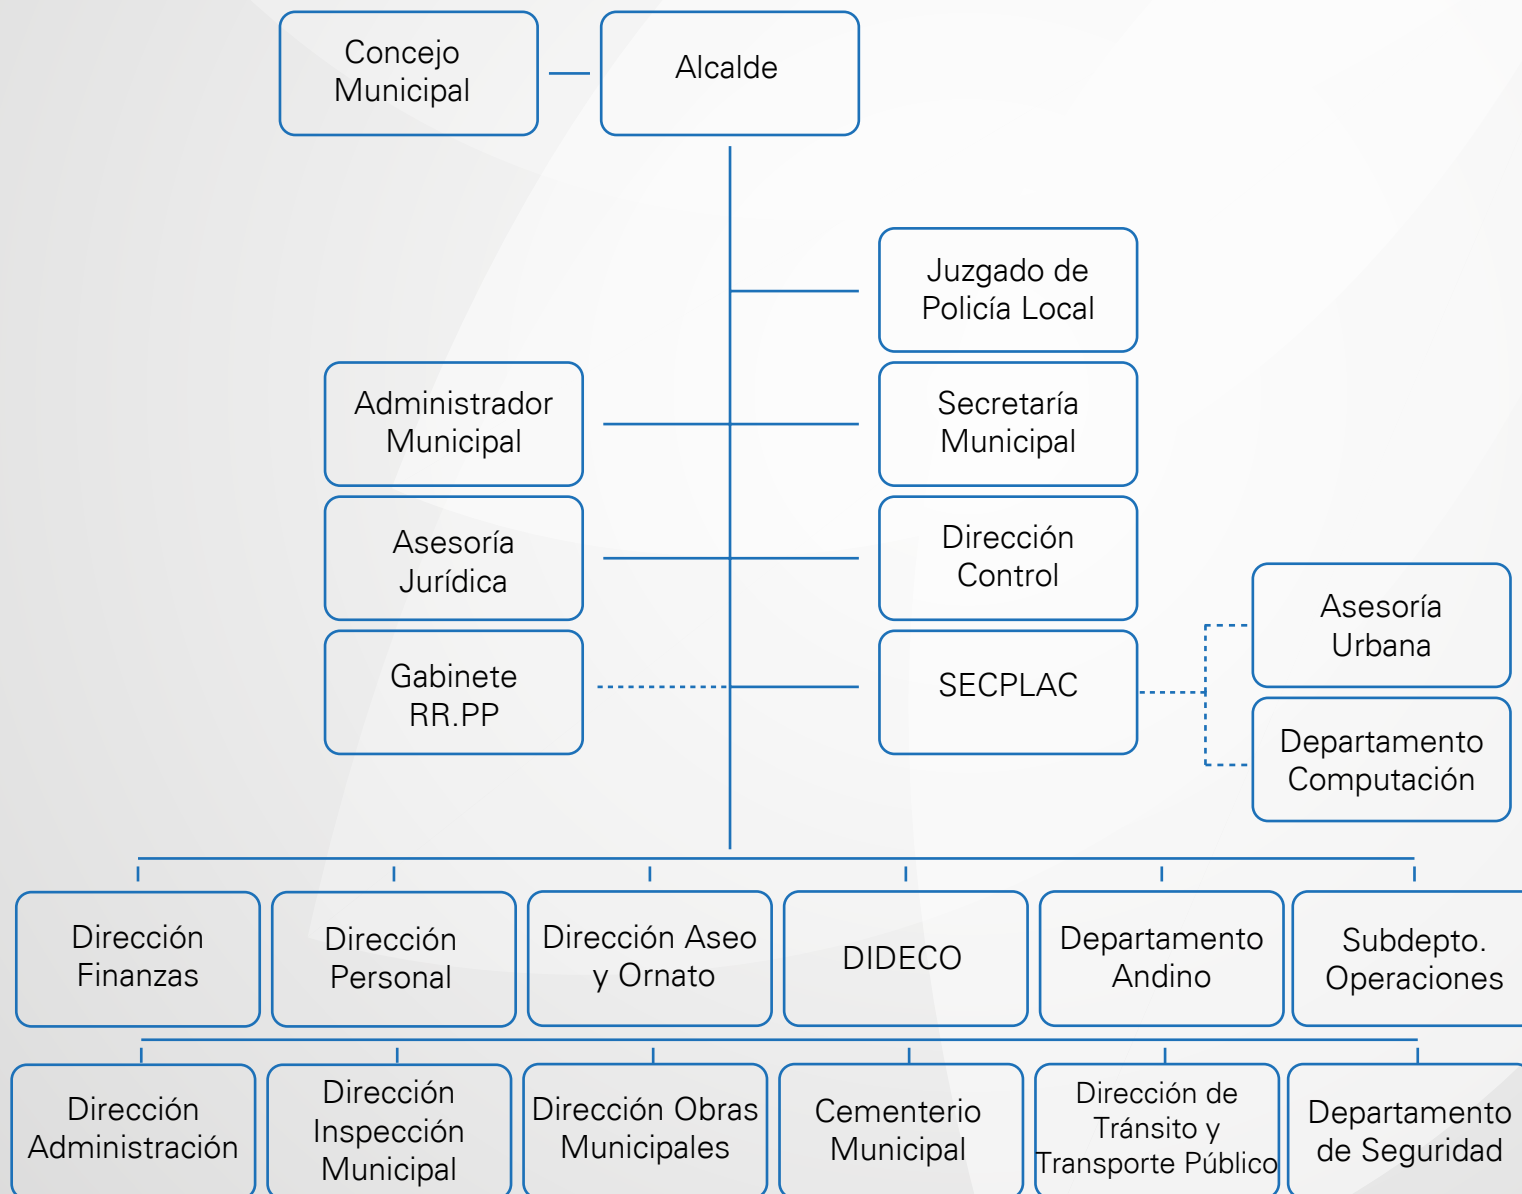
Concejo Municipal

Alcalde

Juzgado de Policía Local

Administrador Municipal

Secretaría Municipal

Asesoría Jurídica

Dirección Control

Gabinete RR.PP

SECPLAC

Asesoría Urbana

Departamento Computación

Dirección Finanzas

Dirección Personal

Dirección Aseo y Ornato

DIDECO

Departamento Andino

Subdepto. Operaciones

Dirección Administración

Dirección Inspección Municipal

Dirección Obras Municipales

Cementerio Municipal

Dirección de Tránsito y Transporte Público

Departamento de Seguridad